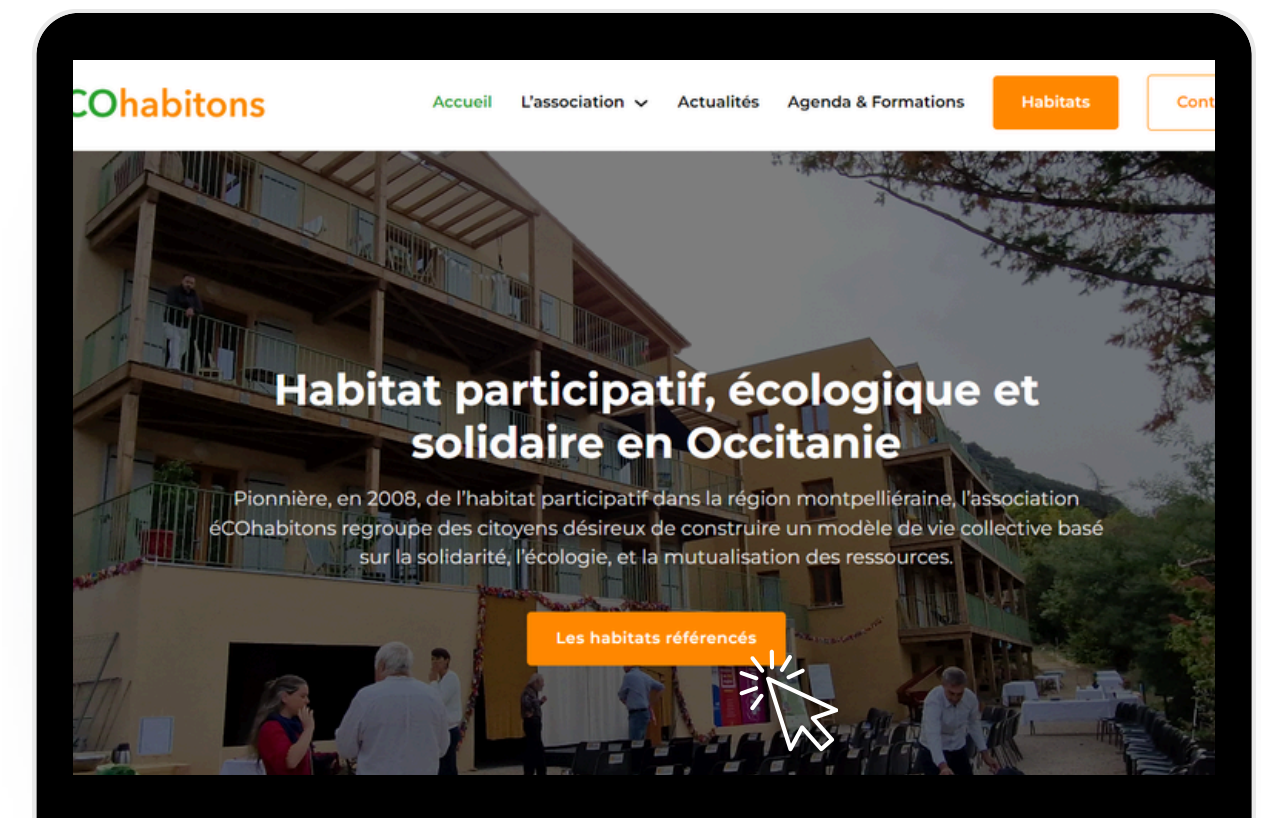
COhabitons

Accueil L'association Actualités Agenda & Formations Habitats Cont

Habitat participatif, écologique et solidaire en Occitanie

Pionnière, en 2008, de l'habitat participatif dans la région montpelliéraine, l'association éCOhabitons regroupe des citoyens désireux de construire un modèle de vie collective basé sur la solidarité, l'écologie, et la mutualisation des ressources.

Les habitats référencés